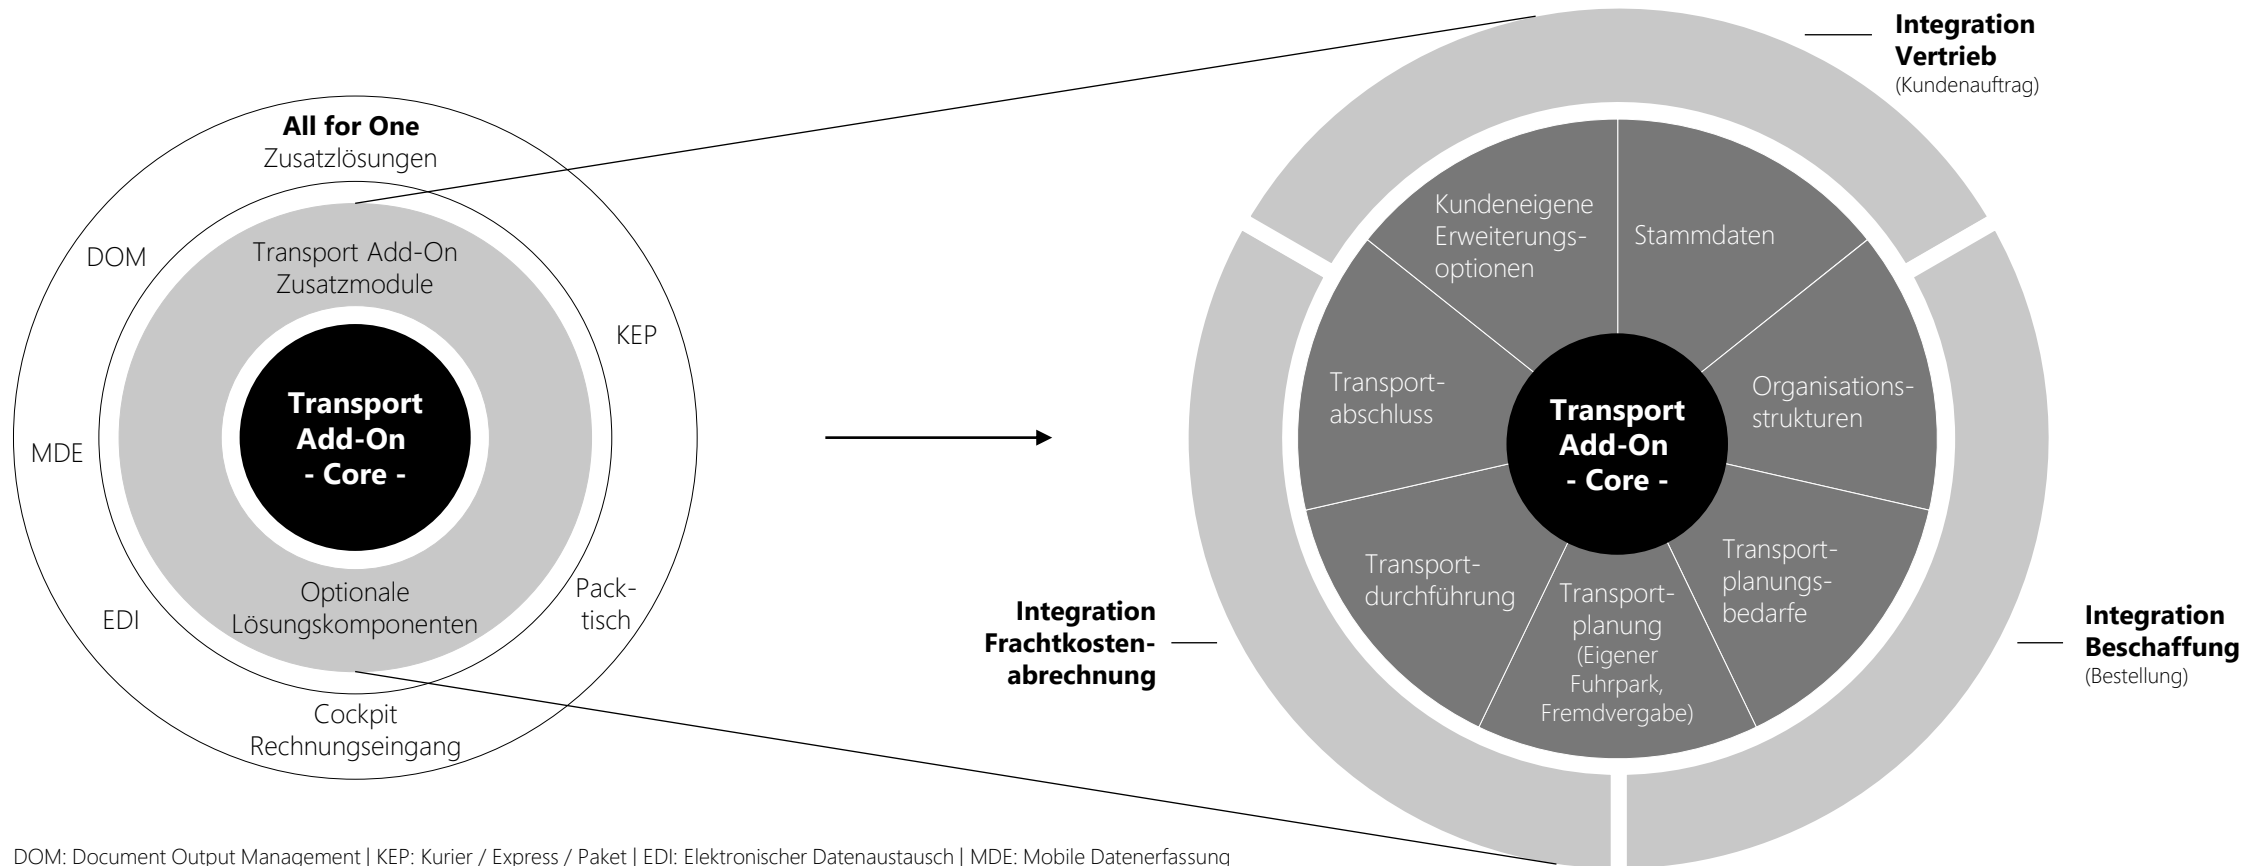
All for One
Zusatzlösungen

DOM

KEP

MDE

EDI

Pack-tisch

Cockpit
Rechnungseingang

Transport Add-On
Zusatzmodule

Optionale
Lösungskomponenten

Transport
Add-On
- Core -

Integration
Vertrieb
(Kundenauftrag)

Kundeneigene
Erweiterungsoptionen

Stammdaten

Transportabschluss

Organisationsstrukturen

Transport
Add-On
- Core -

Transportdurchführung

Transportplanung
(Eigener
Fuhrpark,
Fremdvergabe)

Transportplanungsbedarfe

Integration
Frachtkostenabrechnung

Integration
Beschaffung
(Bestellung)

DOM: Document Output Management | KEP: Kurier / Express / Paket | EDI: Elektronischer Datenaustausch | MDE: Mobile Datenerfassung